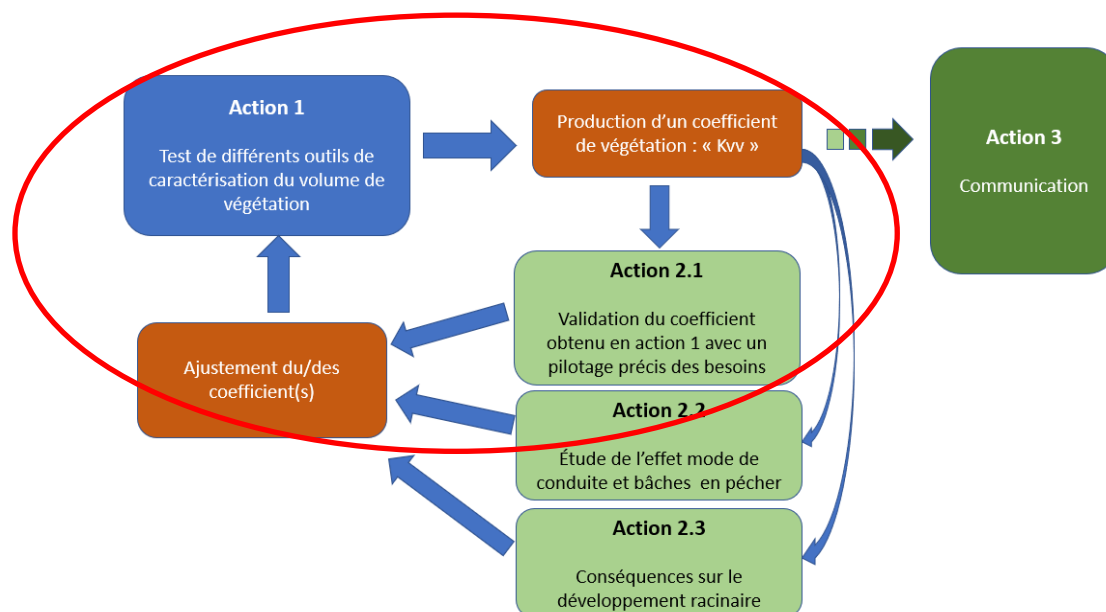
Action 1

Test de différents outils de caractérisation du volume de végétation

Production d’un coefficient de végétation : « Kvv »

Action 3

Communication

Action 2.1

Validation du coefficient obtenu en action 1 avec un pilotage précis des besoins

Ajustement du/des coefficient(s)

Action 2.2

Étude de l’effet mode de conduite et bâches en pêcher

Action 2.3

Conséquences sur le développement racinaire